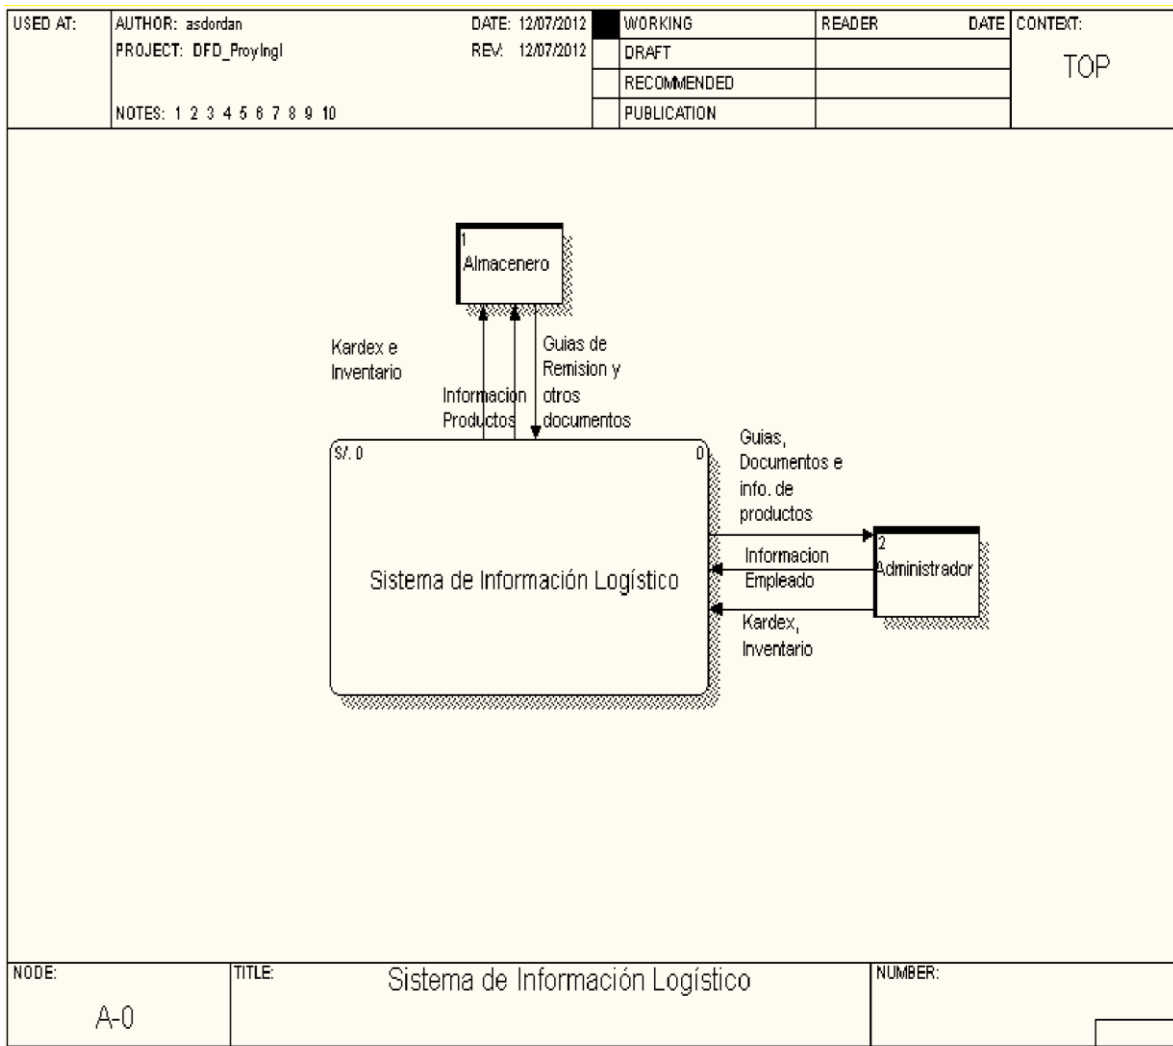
| USED AT: | AUTHOR: asdordan PROJECT: DFD_ProyIngl NOTES: 1 2 3 4 5 6 7 8 9 10 | DATE: 12/07/2012 REV: 12/07/2012 | | WORKING | READER | DATE | CONTEXT: |
|---|---|---|---|---|---|---|---|
| | | | | DRAFT | | | TOP |
| | | | | RECOMMENDED | | | |
| | | | | PUBLICATION | | | |

1
Almacenero

Kardex e Inventario

Informacion Productos

Guias de Remision y otros documentos

S/. 0

0

Sistema de Información Logístico

Guias, Documentos e info. de productos

Informacion Empleado

Kardex, Inventario

2
Administrador

| NODE: | TITLE: | NUMBER: |
|---|---|---|
| A-0 | Sistema de Información Logístico | |